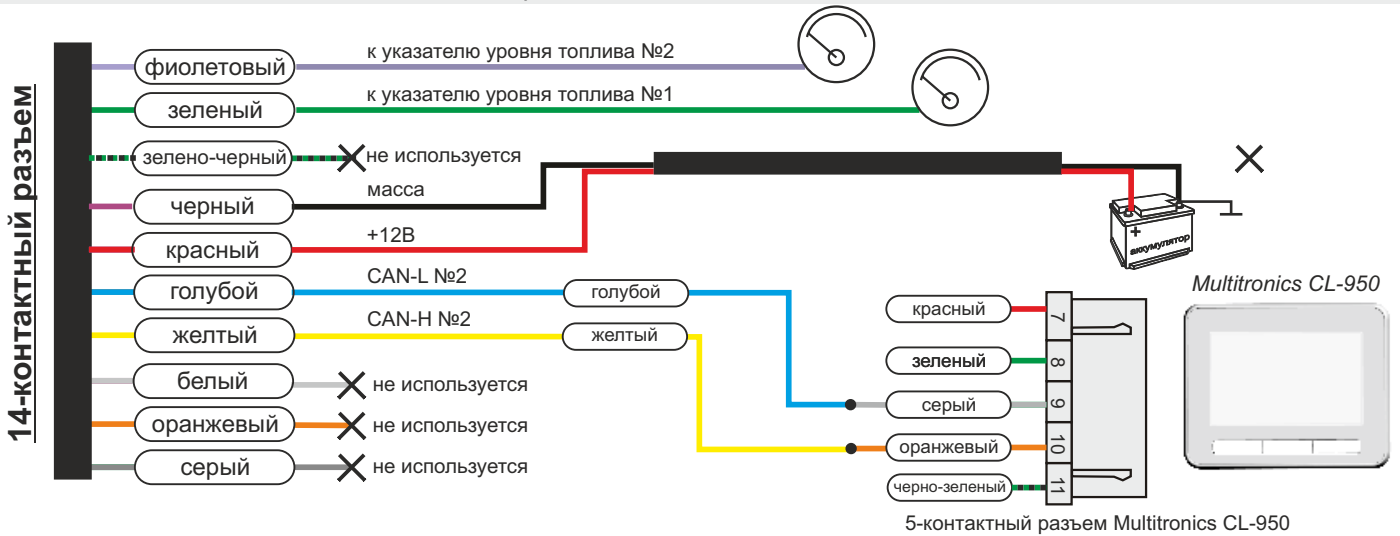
14-контактный разъем

фиолетовый
к указателю уровня топлива №2
зеленый
к указателю уровня топлива №1
зелено-черный
не используется
черный
масса
красный
+12В
голубой
CAN-L №2
голубой
желтый
CAN-H №2
желтый
белый
не используется
оранжевый
не используется
серый
не используется

+
аккумулятор

Multitronics CL-950

красный
7
зеленый
8
серый
9
оранжевый
10
черно-зеленый
11

5-контактный разъем Multitronics CL-950